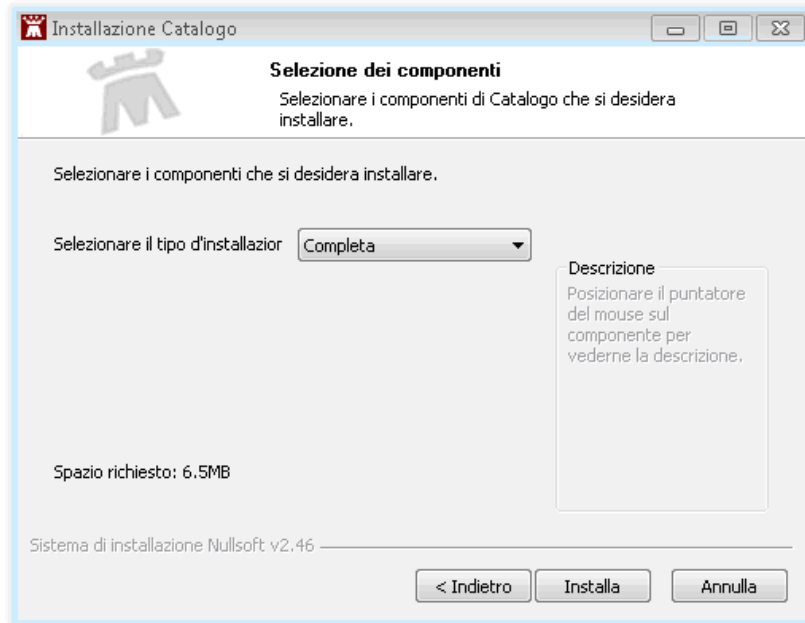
Installazione Catalogo

Selezione dei componenti

Selezionare i componenti di Catalogo che si desidera installare.

Selezionare i componenti che si desidera installare.

Selezionare il tipo d'installazior

Completa

Descrizione

Posizionare il puntatore del mouse sul componente per vederne la descrizione.

Spazio richiesto: 6.5MB

Sistema di installazione Nullsoft v2.46

< Indietro

Installa

Annulla